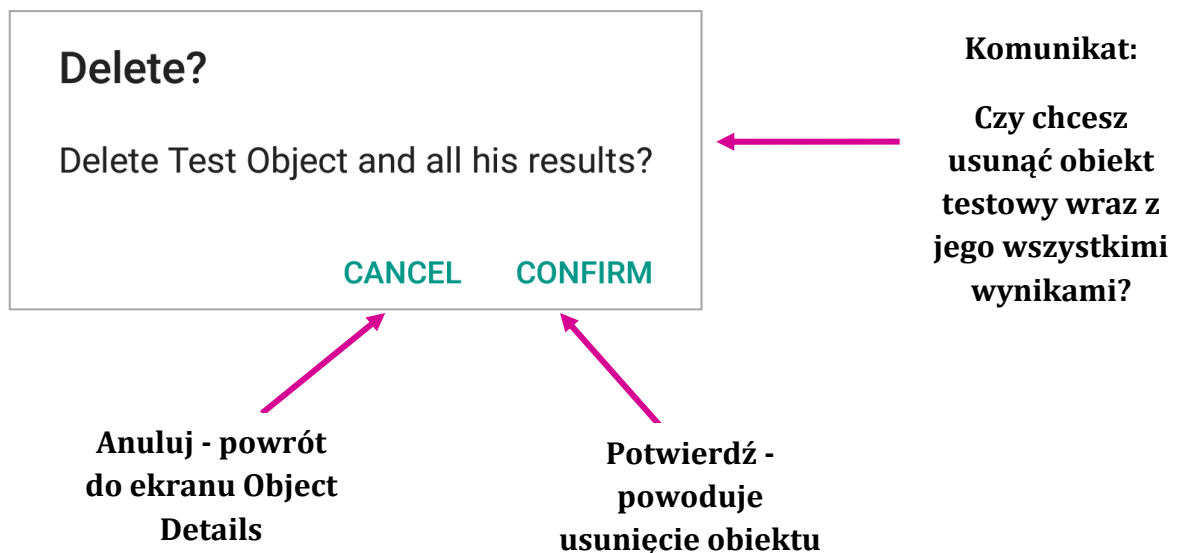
Delete?

Delete Test Object and all his results?

CANCEL CONFIRM

Komunikat:

Czy chcesz usunąć obiekt testowy wraz z jego wszystkimi wynikami?

Anuluj - powrót do ekranu Object Details

Potwierdź - powoduje usunięcie obiektu